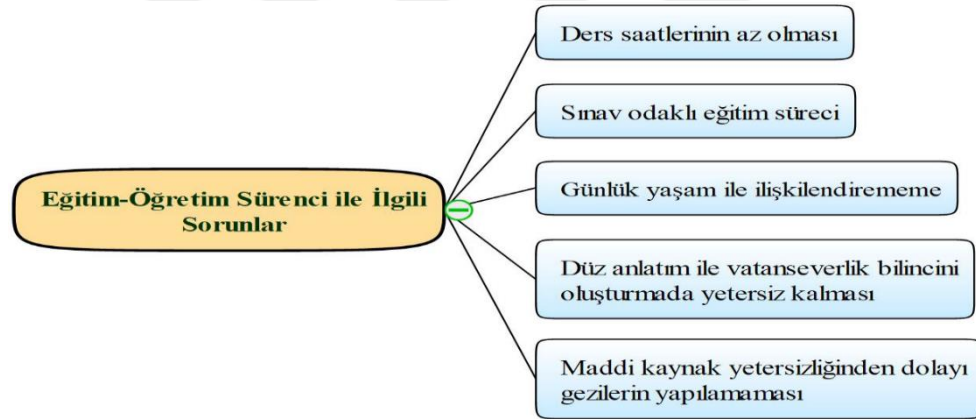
Eğitim-Öğretim Sürenci ile İlgili Sorunlar

Ders saatlerinin az olması

Sınav odaklı eğitim süreci

Günlük yaşam ile ilişkilendirememe

Düz anlatım ile vatanseverlik bilincini oluşturmada yetersiz kalması

Maddi kaynak yetersizliğinden dolayı gezilerin yapılamaması